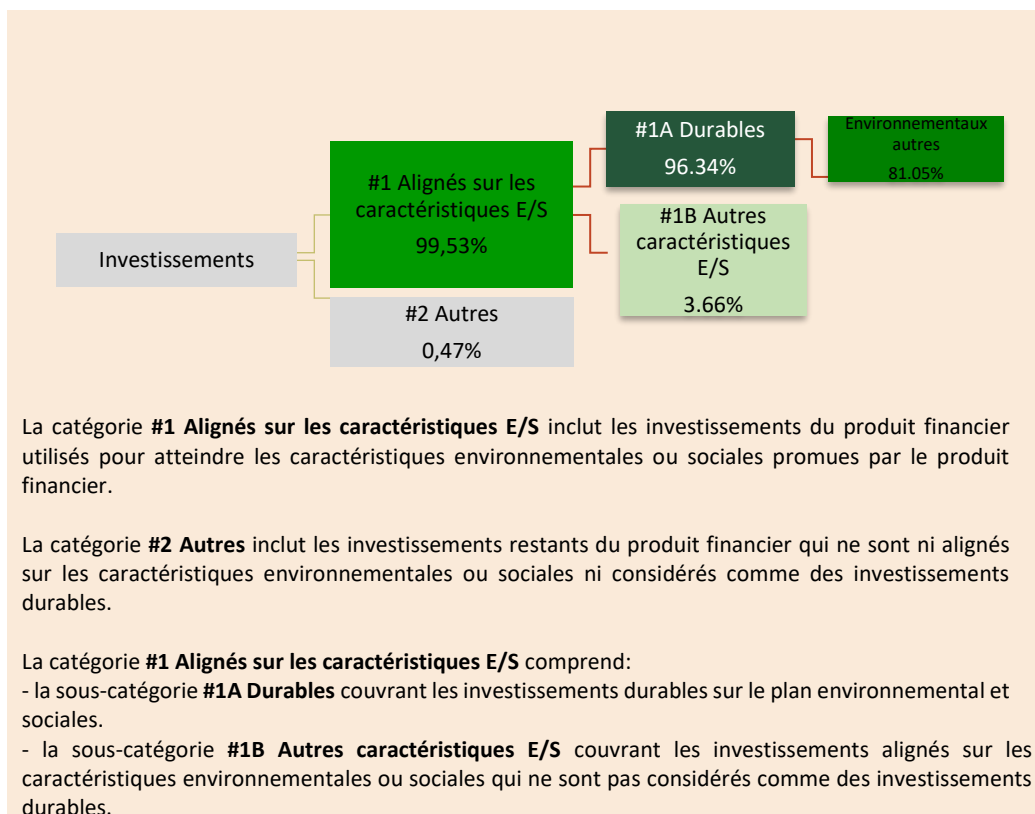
Investissements

#1 Alignés sur les caractéristiques E/S
99,53%

#2 Autres
0,47%

#1A Durables
96.34%

#1B Autres caractéristiques E/S
3.66%

Environnementaux autres
81.05%

La catégorie **#1 Alignés sur les caractéristiques E/S** inclut les investissements du produit financier utilisés pour atteindre les caractéristiques environnementales ou sociales promues par le produit financier.

La catégorie **#2 Autres** inclut les investissements restants du produit financier qui ne sont ni alignés sur les caractéristiques environnementales ou sociales ni considérés comme des investissements durables.

La catégorie **#1 Alignés sur les caractéristiques E/S** comprend:
- la sous-catégorie **#1A Durables** couvrant les investissements durables sur le plan environnemental et sociales.
- la sous-catégorie **#1B Autres caractéristiques E/S** couvrant les investissements alignés sur les caractéristiques environnementales ou sociales qui ne sont pas considérés comme des investissements durables.